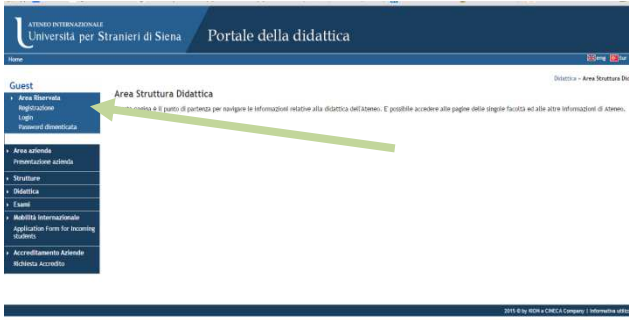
ATENEO INTERNAZIONALE
Università per Stranieri di Siena

Portale della didattica

Home

eng ita

Guest

Area Riservata
Registrazione
Login
Password dimenticata

Area azienda
Presentazione azienda

Strutture

Didattica

Esami

Mobilità Internazionale
Application Form for Incoming students

Accreditamento Aziende
Richiesta Accredito

Didattica » Area Struttura Di

Area Struttura Didattica

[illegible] pagina è il punto di partenza per navigare le informazioni relative alla didattica dell'Ateneo. E' possibile accedere alle pagine delle singole facoltà ed alle altre informazioni di Ateneo.

2015 © by KION a CINECA Company | Informativa utilizzo